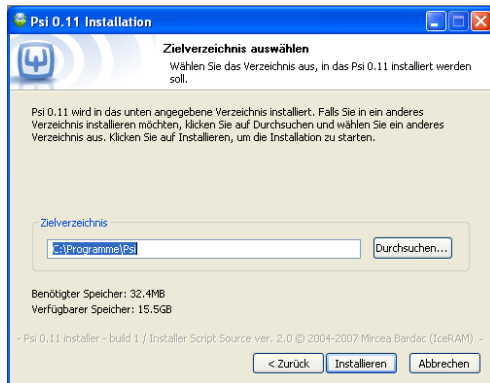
Psi 0.11 Installation

Zielverzeichnis auswählen

Wählen Sie das Verzeichnis aus, in das Psi 0.11 installiert werden soll.

Psi 0.11 wird in das unten angegebene Verzeichnis installiert. Falls Sie in ein anderes Verzeichnis installieren möchten, klicken Sie auf Durchsuchen und wählen Sie ein anderes Verzeichnis aus. Klicken Sie auf Installieren, um die Installation zu starten.

Zielverzeichnis

C:\Programme\Psi

Durchsuchen...

Benötigter Speicher: 32.4MB

Verfügbarer Speicher: 15.5GB

Psi 0.11 installer - build 1 / Installer Script Source ver. 2.0 © 2004-2007 Mircea Bardac (IceRAM)

< Zurück

Installieren

Abbrechen